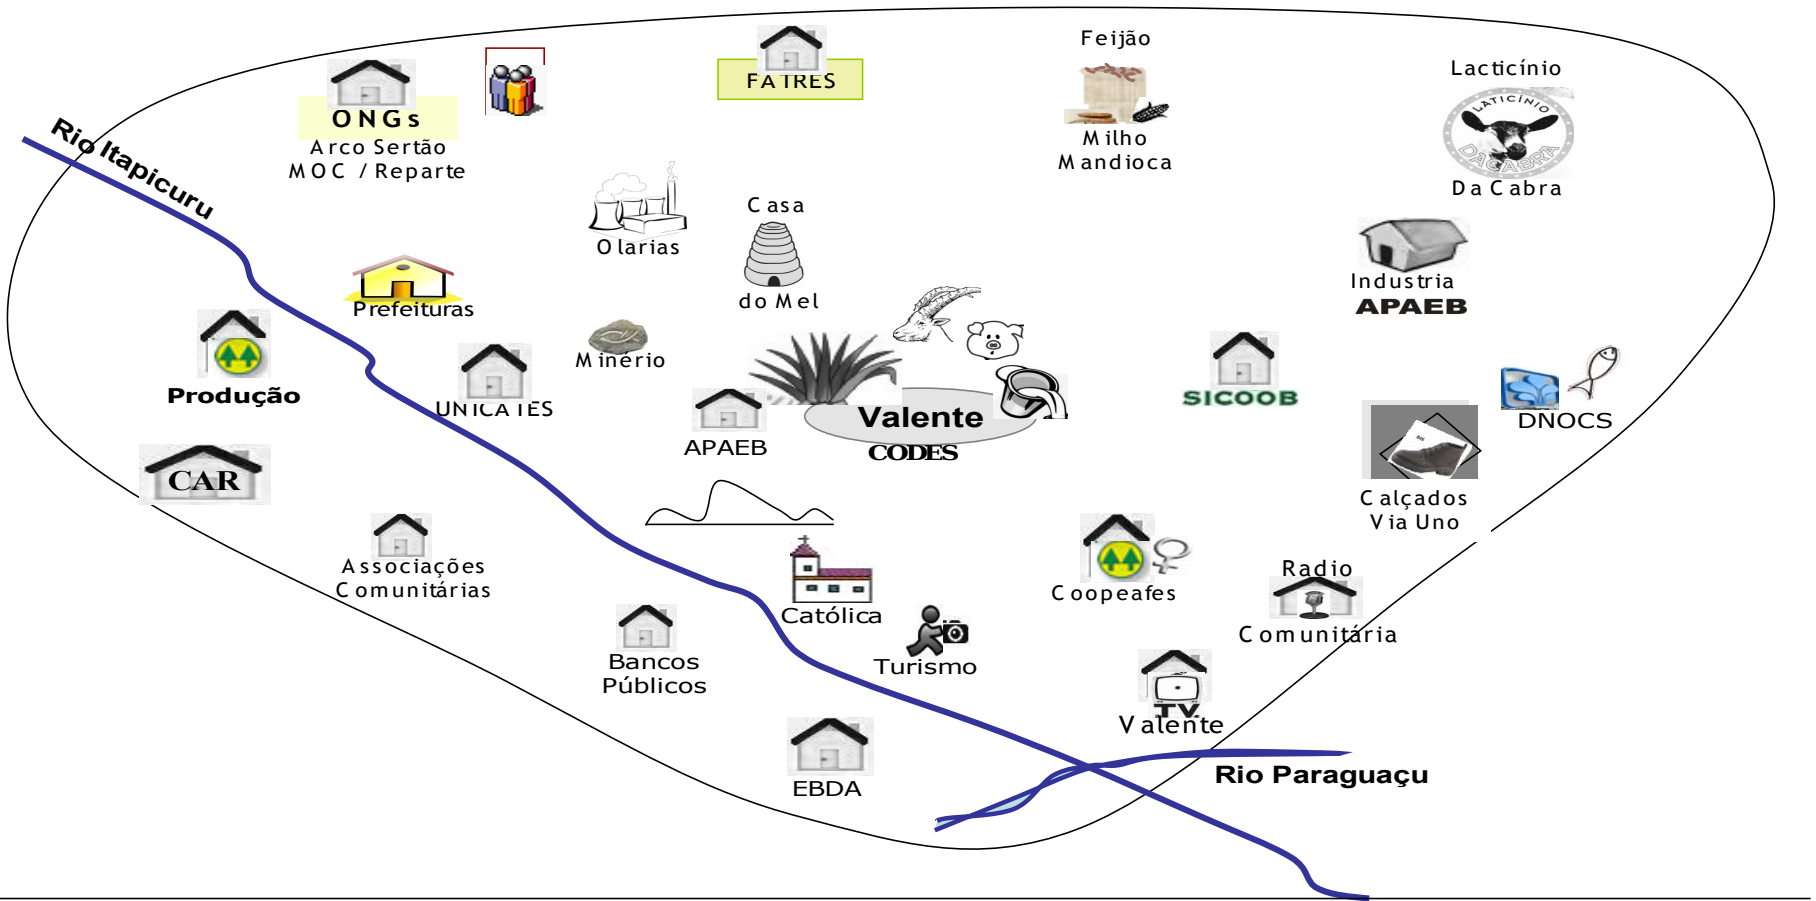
Rio Itapicuru

ONGs
Arco Sertão
MOC / Reparte

FATRES

Feijão
Milho
Mandioca

Lacticínio
LATICÍNIO DA CABRA
Da Cabra

Olarias

Casa
do Mel

Industria
APAEB

Prefeituras

Produção

Minério

UNICAFES

SICOOB

DNOCS

APAEB

Valente
CODES

CAR

Calçados
Via Uno

Associações
Comunitárias

Católica

Coopeafes

Radio
Comunitária

Bancos
Públicos

Turismo

TV
Valente

EBDA

Rio Paraguaçu